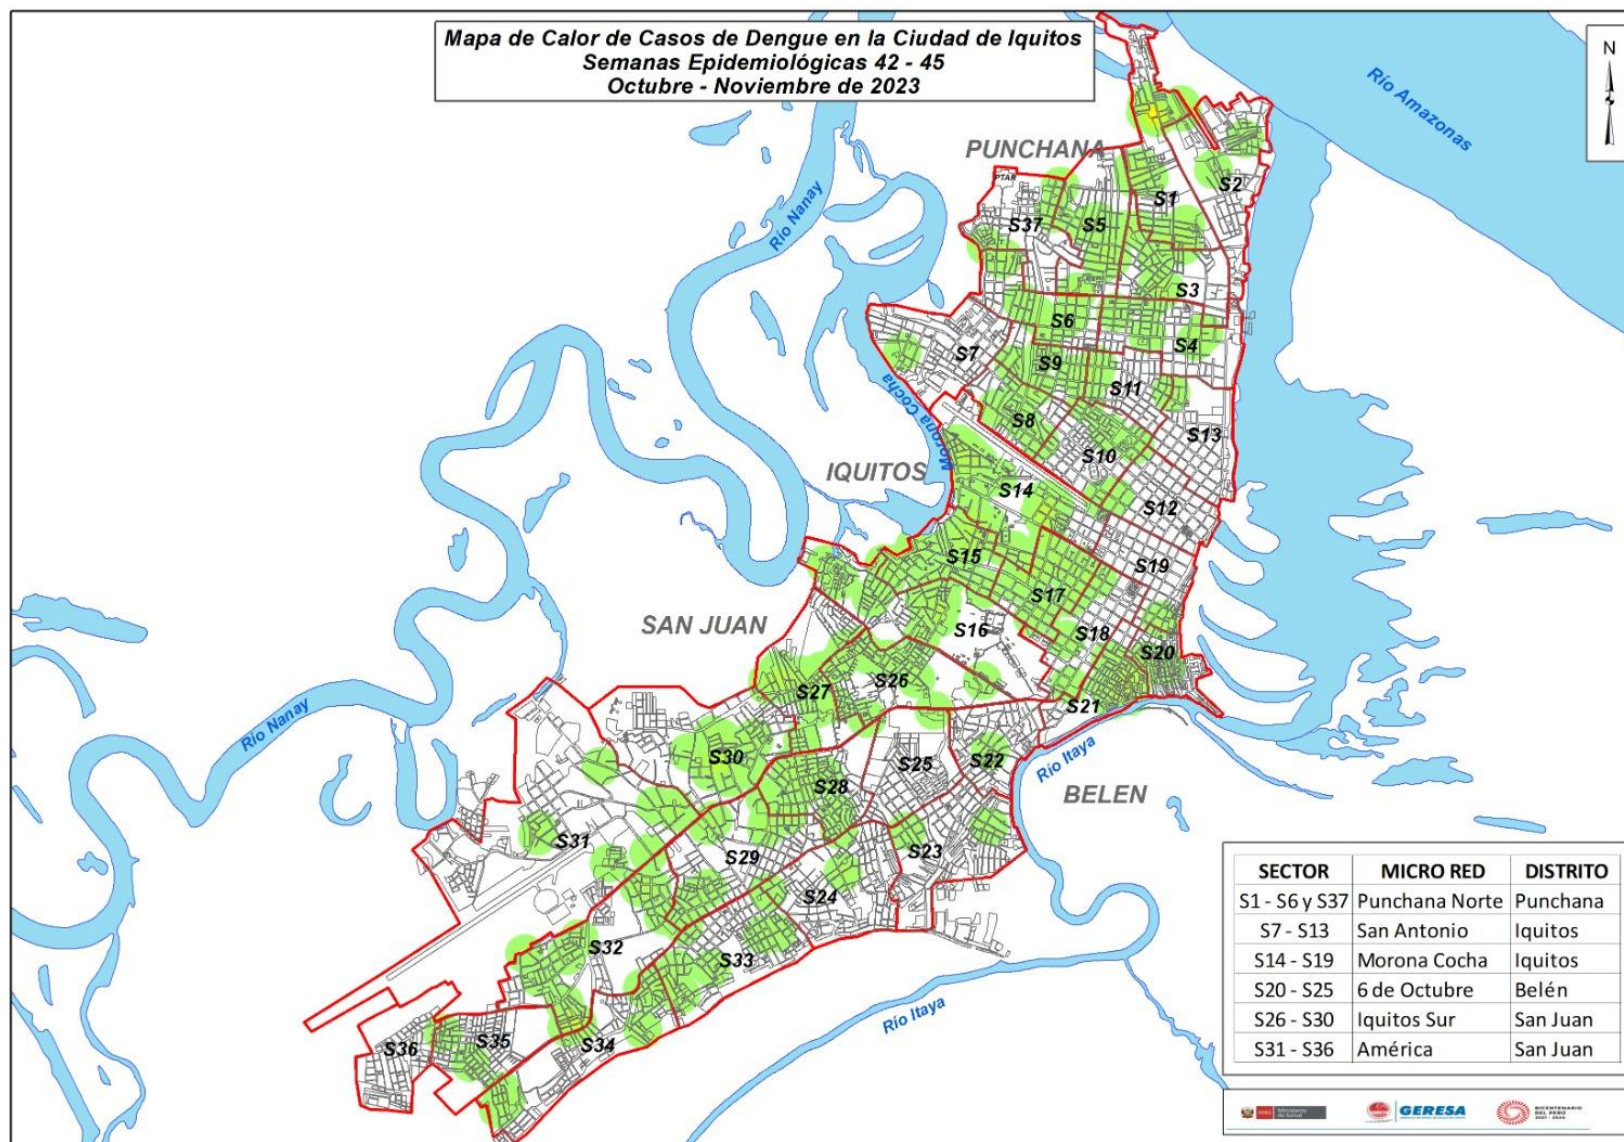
Mapa de Calor de Casos de Dengue en la Ciudad de Iquitos
Semanas Epidemiológicas 42 - 45
Octubre - Noviembre de 2023

N

Río Amazonas

PUNCHANA

PTAR

Río Nanay

S1
S2
S37
S5
S3
S6
S4
S7
S9
S11
Río Morona Cocha
S8
S13
S10
IQUITOS
S14
S12
S15
S19
S17
SAN JUAN
S16
S18
S20
S26
S27
S21
Río Nanay
Río Itaya
S30
S25
S22
S28
BELEN
S31
S29
S23
S24
S32
S33
Río Itaya
S36
S35
S34

| SECTOR | MICRO RED | DISTRITO |
|---|---|---|
| S1 - S6 y S37 | Punchana Norte | Punchana |
| S7 - S13 | San Antonio | Iquitos |
| S14 - S19 | Morona Cocha | Iquitos |
| S20 - S25 | 6 de Octubre | Belén |
| S26 - S30 | Iquitos Sur | San Juan |
| S31 - S36 | América | San Juan |

PERÚ Ministerio de Salud
GERESA
BICENTENARIO DEL PERÚ